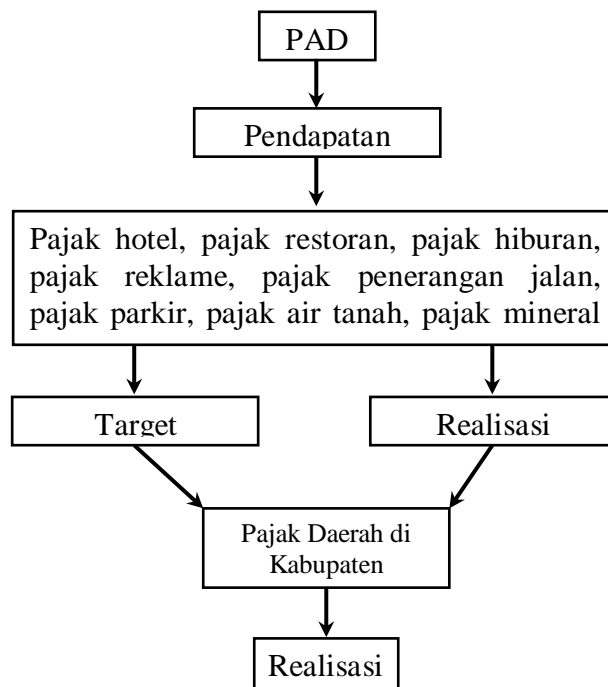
PAD

Pendapatan

Pajak hotel, pajak restoran, pajak hiburan, pajak reklame, pajak penerangan jalan, pajak parkir, pajak air tanah, pajak mineral

Target

Realisasi

Pajak Daerah di Kabupaten

Realisasi